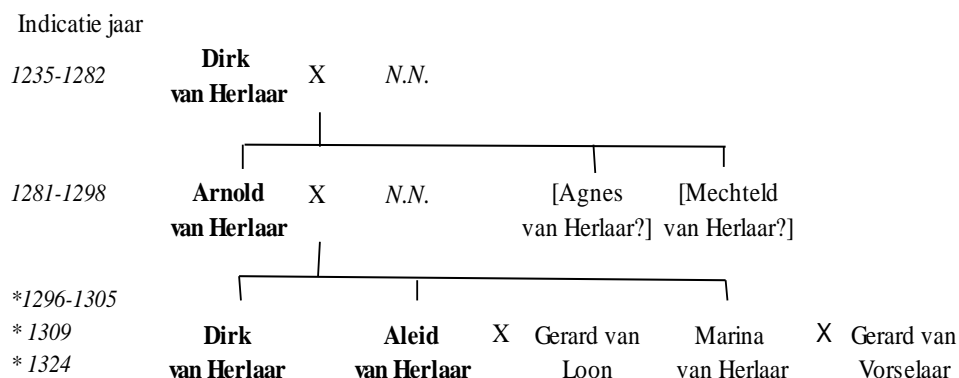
Indicatie jaar

*1235-1282* **Dirk van Herlaar** X *N.N.*

*1281-1298* **Arnold van Herlaar** X *N.N.* [Agnes van Herlaar?] [Mechteld van Herlaar?]

*\*1296-1305*
*\* 1309*
*\* 1324*

**Dirk van Herlaar** **Aleid van Herlaar** X Gerard van Loon Marina van Herlaar X Gerard van Vorselaar